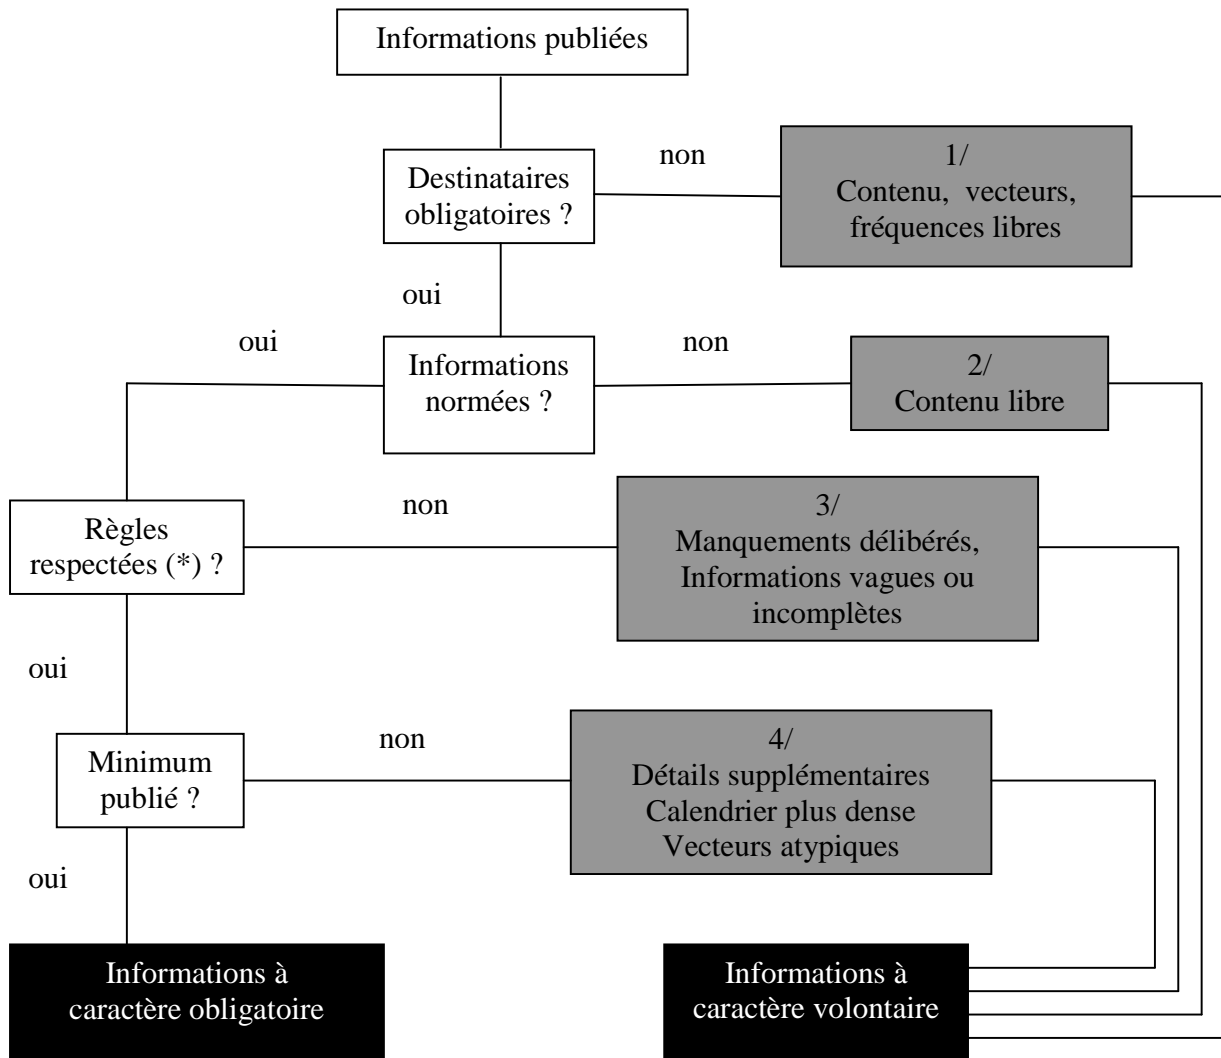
Informations publiées

Destinataires obligatoires ?

non

1/
Contenu, vecteurs, fréquences libres

oui

oui

Informations normées ?

non

2/
Contenu libre

Règles respectées (*) ?

non

3/
Manquements délibérés, Informations vagues ou incomplètes

oui

Minimum publié ?

non

4/
Détails supplémentaires
Calendrier plus dense
Vecteurs atypiques

oui

Informations à caractère obligatoire

Informations à caractère volontaire